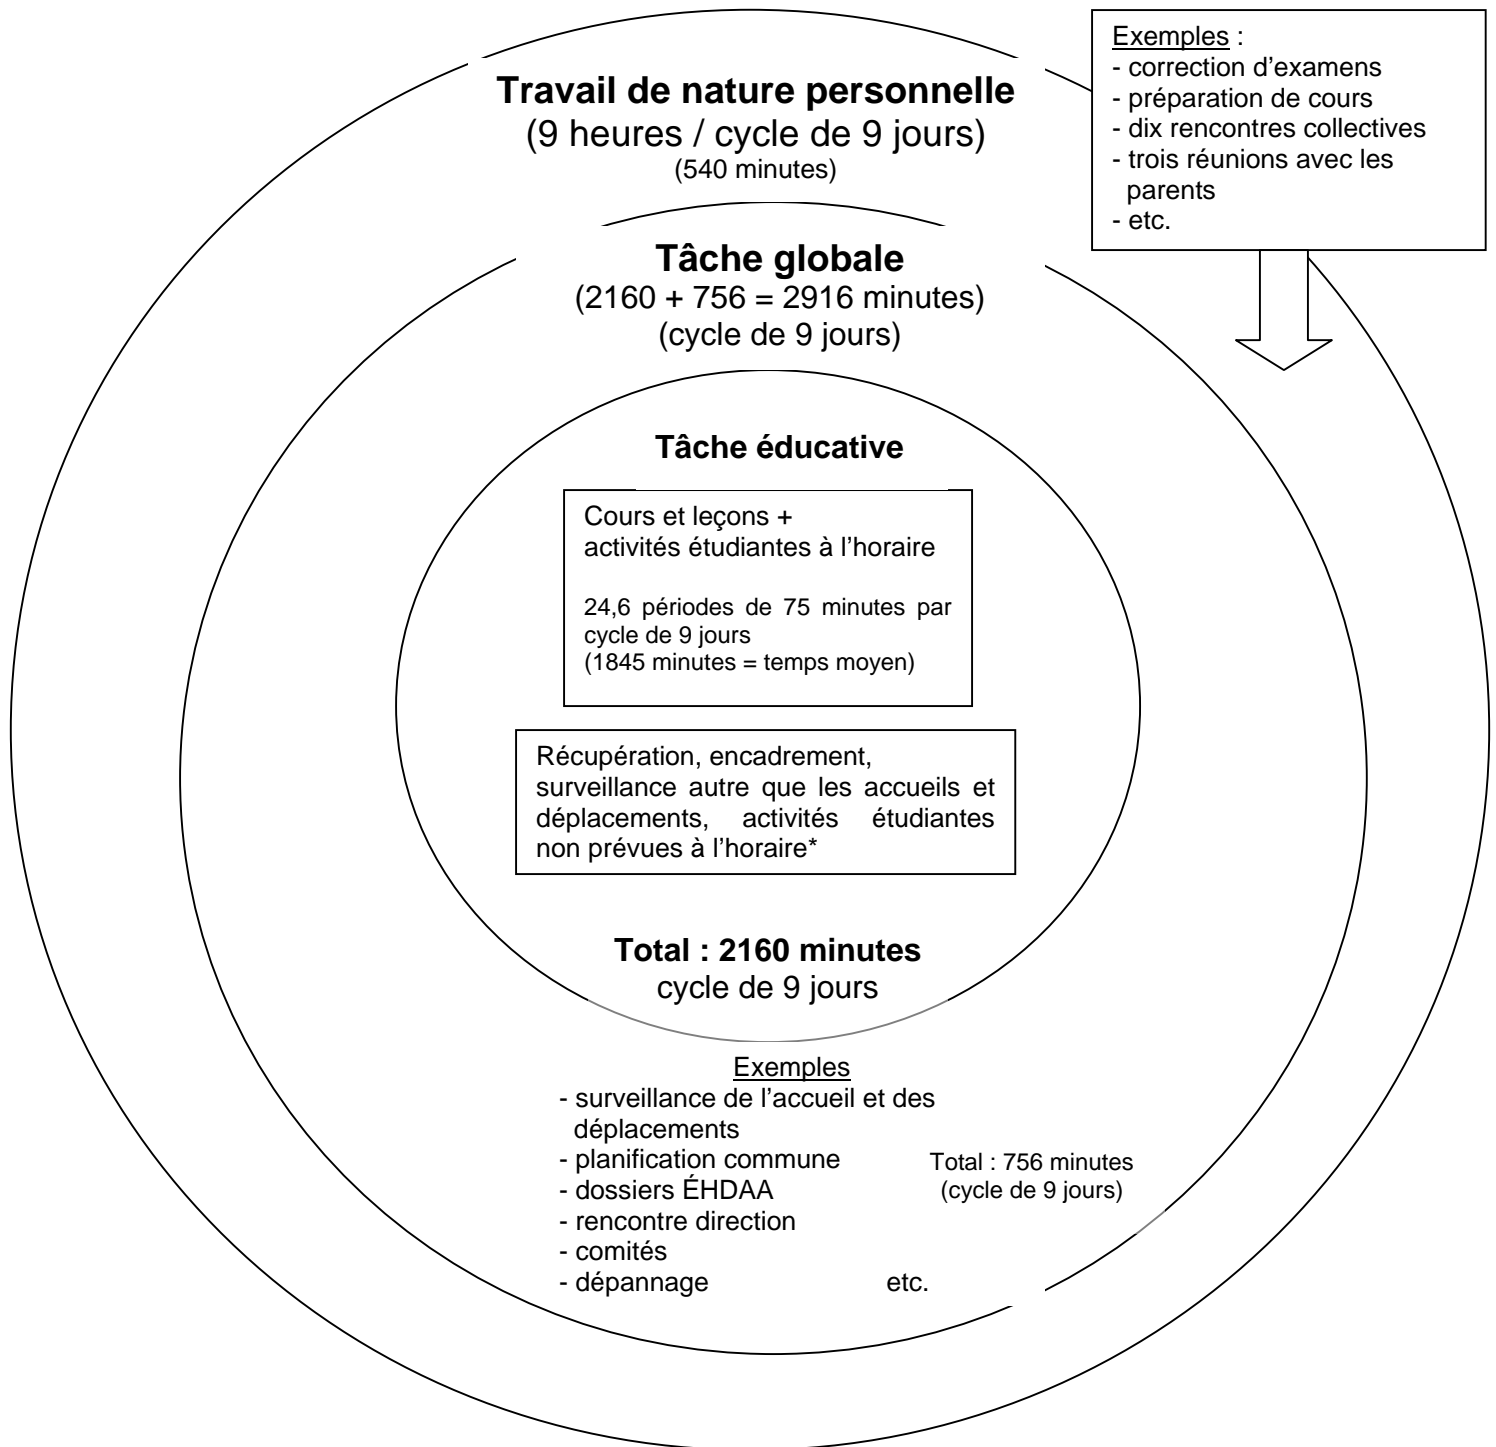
Travail de nature personnelle
(9 heures / cycle de 9 jours)
(540 minutes)

Exemples :
- correction d'examens
- préparation de cours
- dix rencontres collectives
- trois réunions avec les parents
- etc.

Tâche globale
(2160 + 756 = 2916 minutes)
(cycle de 9 jours)

Tâche éducative

Cours et leçons +
activités étudiantes à l'horaire

24,6 périodes de 75 minutes par cycle de 9 jours
(1845 minutes = temps moyen)

Récupération, encadrement, surveillance autre que les accueils et déplacements, activités étudiantes non prévues à l'horaire*

Total : 2160 minutes
cycle de 9 jours

Exemples
- surveillance de l'accueil et des déplacements
- planification commune
- dossiers ÉHDAA
- rencontre direction
- comités
- dépannage etc.

Total : 756 minutes
(cycle de 9 jours)